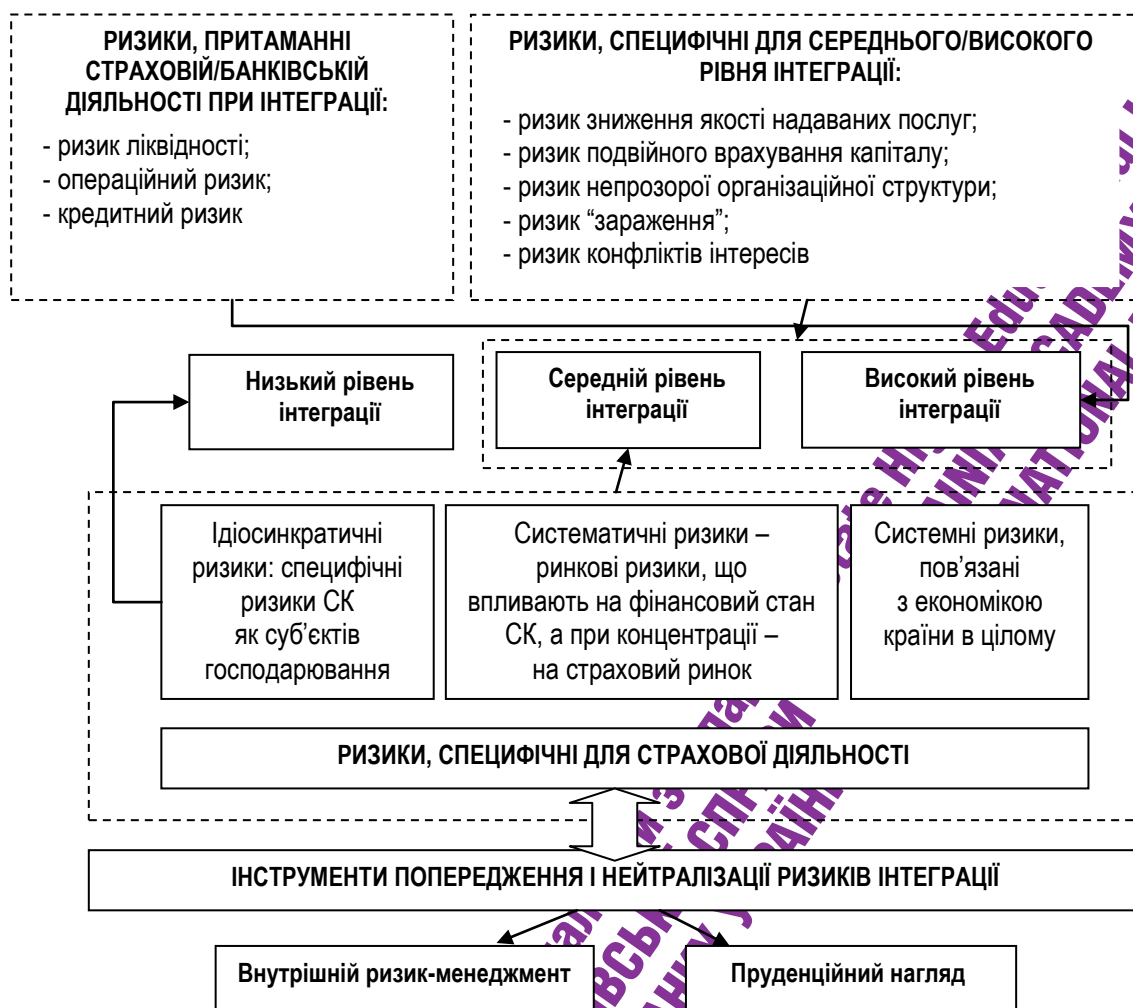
РИЗИКИ, ПРИТАМАННІ СТРАХОВІЙ/БАНКІВСЬКІЙ ДІЯЛЬНОСТІ ПРИ ІНТЕГРАЦІЇ:

- ризик ліквідності;
- операційний ризик;
- кредитний ризик

РИЗИКИ, СПЕЦИФІЧНІ ДЛЯ СЕРЕДНЬОГО/ВИСОКОГО РІВНЯ ІНТЕГРАЦІЇ:

- ризик зниження якості надаваних послуг;
- ризик подвійного врахування капіталу;
- ризик непрозорої організаційної структури;
- ризик "зараження";
- ризик конфліктів інтересів

Низький рівень інтеграції

Середній рівень інтеграції

Високий рівень інтеграції

Ідіосинкратичні ризики: специфічні ризики СК як суб'єктів господарювання

Систематичні ризики – ринкові ризики, що впливають на фінансовий стан СК, а при концентрації – на страховий ринок

Системні ризики, пов'язані з економікою країни в цілому

РИЗИКИ, СПЕЦИФІЧНІ ДЛЯ СТРАХОВОЇ ДІЯЛЬНОСТІ

ІНСТРУМЕНТИ ПОПЕРЕДЖЕННЯ І НЕЙТРАЛІЗАЦІЇ РИЗИКІВ ІНТЕГРАЦІЇ

Внутрішній ризик-менеджмент

Пруденційний нагляд